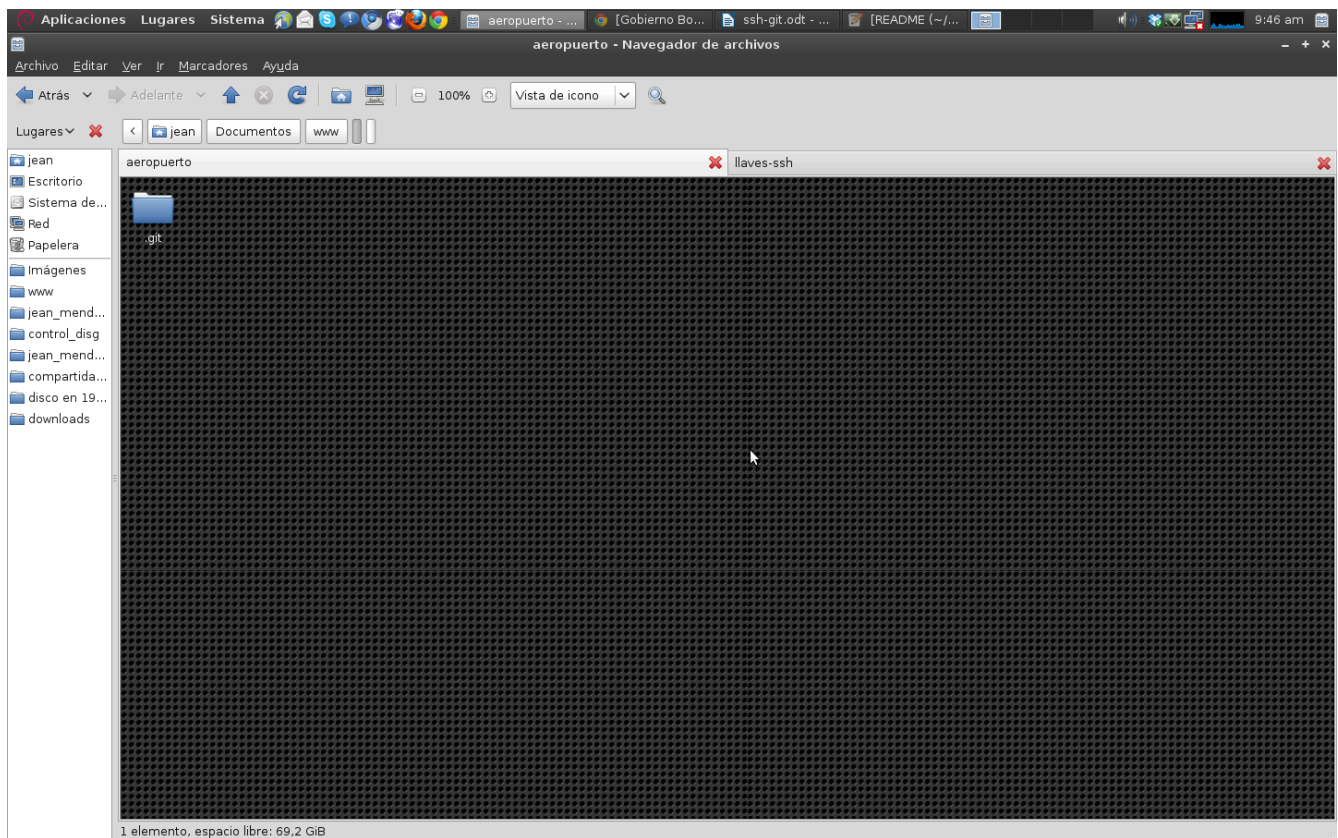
Aplicaciones Lugares Sistema

aeropuerto - ...

[Gobierno Bo...

ssh-git.odt - ...

[README (~/...

9:46 am

aeropuerto - Navegador de archivos

Archivo Editar Ver Ir Marcadores Ayuda

Atrás Adelante 100% Vista de icono

Lugares

jean Documentos www

jean
Escritorio
Sistema de...
Red
Papelera
Imágenes
www
jean_mend...
control_disg
jean_mend...
compartida...
disco en 19...
downloads

aeropuerto

llaves-ssh

.git

1 elemento, espacio libre: 69,2 GiB